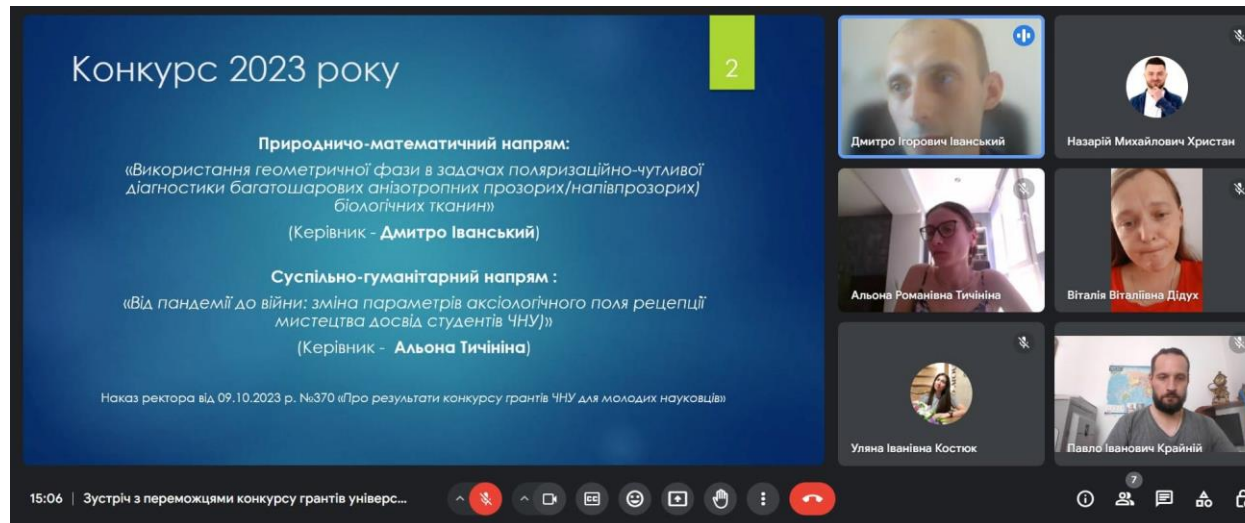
Конкурс 2023 року

2

Природничо-математичний напрям:

«Використання геометричної фази в задачах поляризаційно-чутливої діагностики багатошарових анізотропних прозорих/напівпрозорих) біологічних тканин»

(Керівник - Дмитро Іванський)

Суспільно-гуманітарний напрям :

«Від пандемії до війни: зміна параметрів аксіологічного поля рецепції мистецтва досвід студентів ЧНУ)»

(Керівник - Альона Тичініна)

Наказ ректора від 09.10.2023 р. №370 «Про результати конкурсу грантів ЧНУ для молодих науковців»

Дмитро Ігорович Іванський

Назарій Михайлович Христан

Альона Романівна Тичініна

Віталія Віталіївна Дідух

Уляна Іванівна Костюк

Павло Іванович Крайній

15:06 | Зустріч з переможцями конкурсу грантів універс...

CC

7